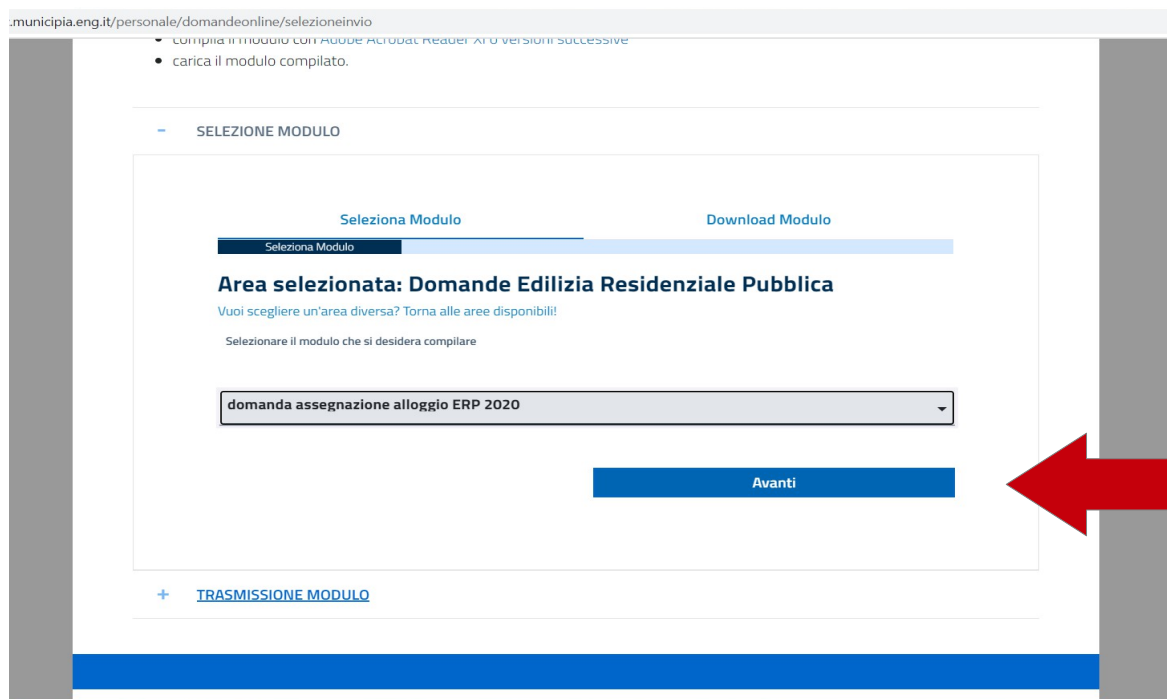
.municipia.eng.it/personale/domandeonline/selezioneinvio

• compila il modulo con Adobe Acrobat Reader XI o versioni successive
• carica il modulo compilato.

– SELEZIONE MODULO

Seleziona Modulo | Download Modulo

Seleziona Modulo

Area selezionata: Domande Edilizia Residenziale Pubblica

Vuoi scegliere un'area diversa? Torna alle aree disponibili!

Selezionare il modulo che si desidera compilare

domanda assegnazione alloggio ERP 2020

Avanti

+ TRASMISSIONE MODULO